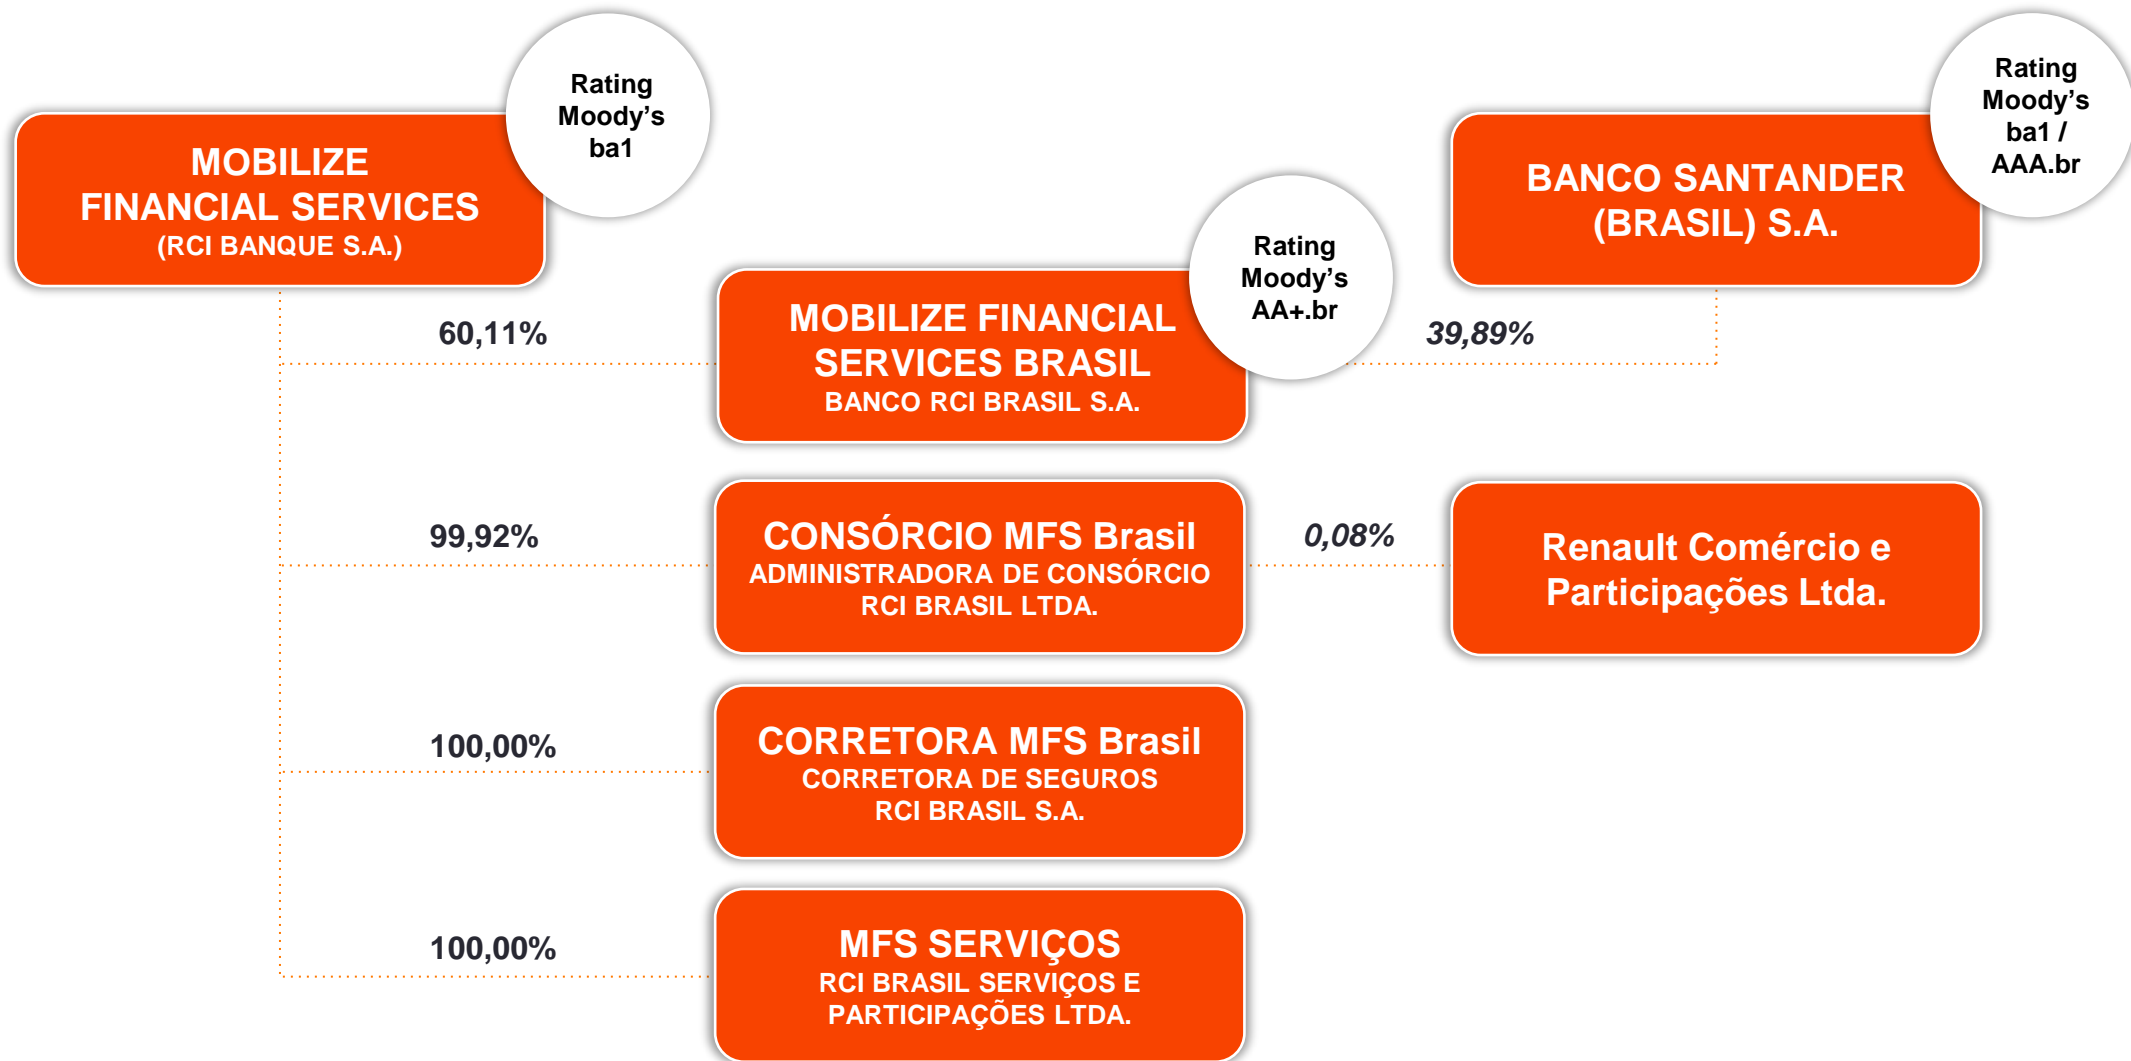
MOBILIZE FINANCIAL SERVICES
(RCI BANQUE S.A.)

Rating Moody's ba1

BANCO SANTANDER (BRASIL) S.A.

Rating Moody's ba1 / AAA.br

60,11%

MOBILIZE FINANCIAL SERVICES BRASIL
BANCO RCI BRASIL S.A.

Rating Moody's AA+.br

39,89%

99,92%

CONSÓRCIO MFS Brasil
ADMINISTRADORA DE CONSÓRCIO RCI BRASIL LTDA.

0,08%

Renault Comércio e Participações Ltda.

100,00%

CORRETORA MFS Brasil
CORRETORA DE SEGUROS RCI BRASIL S.A.

100,00%

MFS SERVIÇOS
RCI BRASIL SERVIÇOS E PARTICIPAÇÕES LTDA.